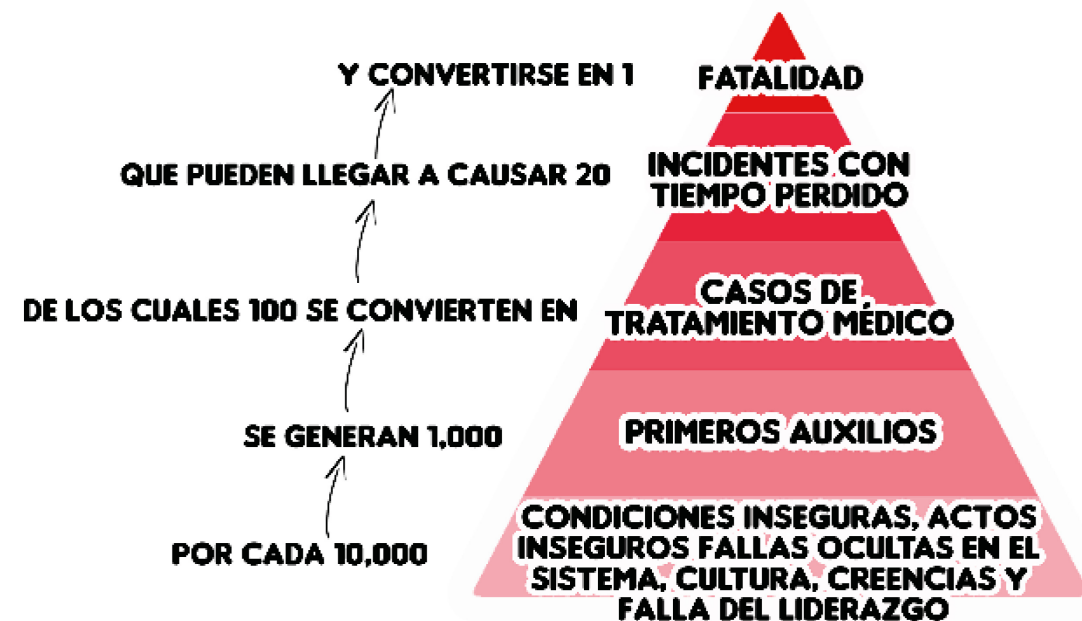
Y CONVERTIRSE EN 1

FATALIDAD

QUE PUEDEN LLEGAR A CAUSAR 20

INCIDENTES CON TIEMPO PERDIDO

DE LOS CUALES 100 SE CONVIERTEN EN

CASOS DE TRATAMIENTO MÉDICO

SE GENERAN 1,000

PRIMEROS AUXILIOS

POR CADA 10,000

CONDICIONES INSEGURAS, ACTOS INSEGUROS FALLAS OCULTAS EN EL SISTEMA, CULTURA, CREENCIAS Y FALLA DEL LIDERAZGO